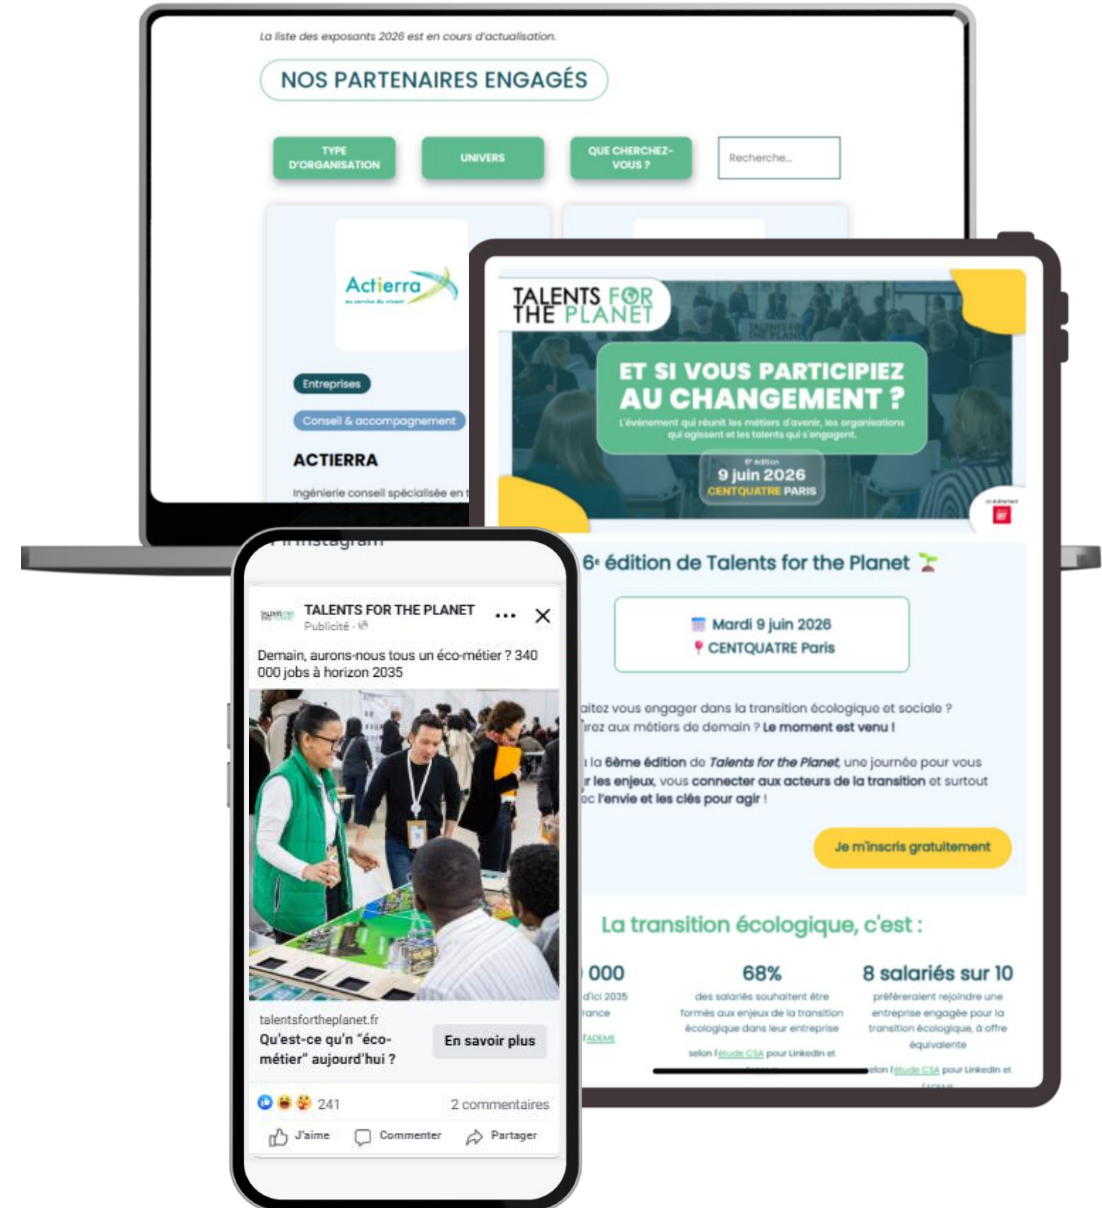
La liste des exposants 2026 est en cours d'actualisation.

NOS PARTENAIRES ENGAGÉS

TYPE D'ORGANISATION

UNIVERS

QUE CHERCHEZ-VOUS ?

Recherche...

Actierra

Entreprises

Conseil & accompagnement

ACTIERRA

Ingénierie conseil spécialisée en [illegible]

TALENTS FOR THE PLANET

ET SI VOUS PARTICIPIEZ AU CHANGEMENT ?

L'événement qui réunit les métiers d'avenir, les organisations qui agissent et les talents qui s'engagent.

6e édition
9 juin 2026
CENTQUATRE PARIS

6e édition de Talents for the Planet

Mardi 9 juin 2026
CENTQUATRE Paris

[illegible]aitez vous engager dans la transition écologique et sociale ? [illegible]rez aux métiers de demain ? Le moment est venu !

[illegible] la 6ème édition de Talents for the Planet, une journée pour vous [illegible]r les enjeux, vous connecter aux acteurs de la transition et surtout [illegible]c l'envie et les clés pour agir !

Je m'inscris gratuitement

La transition écologique, c'est :

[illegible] 000
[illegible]d'ici 2035
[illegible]rance
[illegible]ADEME

68%
des salariés souhaitent être formés aux enjeux de la transition écologique dans leur entreprise
selon l'étude CSA pour Linkedin et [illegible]

8 salariés sur 10
préféreraient rejoindre une entreprise engagée pour la transition écologique, à offre équivalente
selon l'étude CSA pour Linkedin et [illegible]

Instagram

TALENTS FOR THE PLANET
Publicité

Demain, aurons-nous tous un éco-métier ? 340 000 jobs à horizon 2035

talentsfortheplanet.fr
Qu'est-ce qu'n "éco-métier" aujourd'hui ?

En savoir plus

241
2 commentaires

J'aime
Commenter
Partager